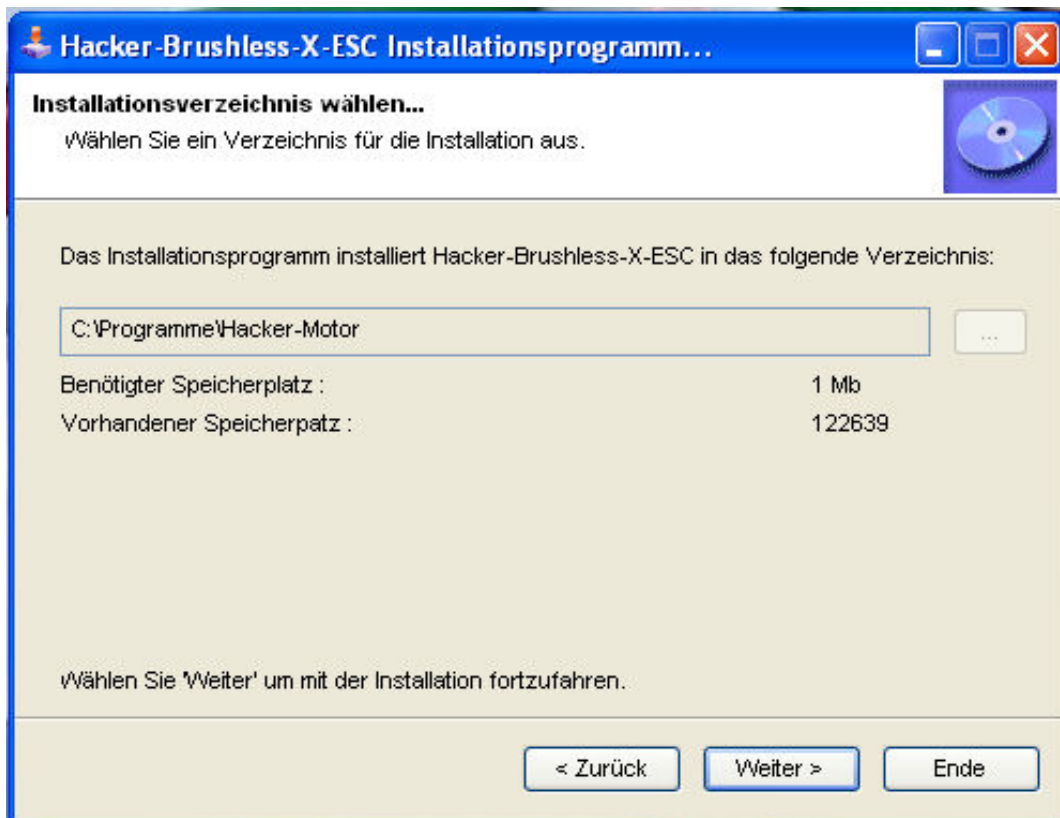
Hacker-Brushless-X-ESC Installationsprogramm...

Installationsverzeichnis wählen...
Wählen Sie ein Verzeichnis für die Installation aus.

Das Installationsprogramm installiert Hacker-Brushless-X-ESC in das folgende Verzeichnis:

C:\Programme\Hacker-Motor

...

Benötigter Speicherplatz : 1 Mb
Vorhandener Speicherpatz : 122639

Wählen Sie 'Weiter' um mit der Installation fortzufahren.

< Zurück
Weiter >
Ende